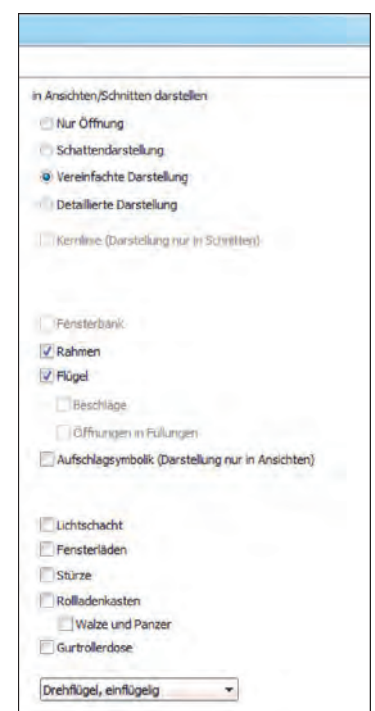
in Ansichten/Schnitten darstellen

Nur Öffnung

Schattendarstellung

Vereinfachte Darstellung

Detaillierte Darstellung

Kernlinie (Darstellung nur in Schnitten)

Fensterbank

Rahmen

Flügel

Beschläge

Öffnungen in Füllungen

Aufschlagsymbolik (Darstellung nur in Ansichten)

Lichtschacht

Fensterläden

Stürze

Rolladenkasten

Walze und Panzer

Gurtrollerdose

Drehflügel, einflügelig